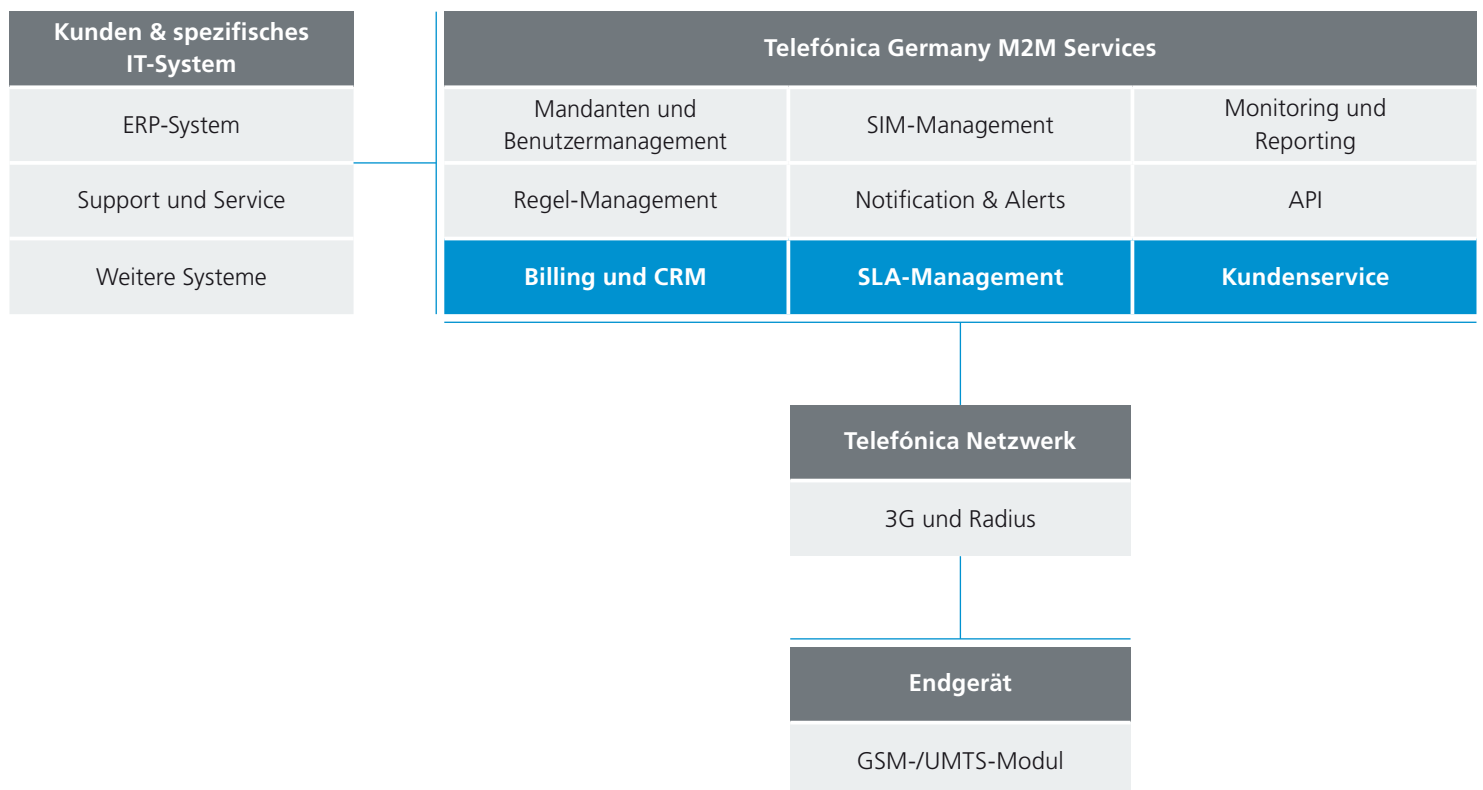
Kunden & spezifisches IT-System

ERP-System

Support und Service

Weitere Systeme

Telefónica Germany M2M Services

Mandanten und Benutzermanagement

SIM-Management

Monitoring und Reporting

Regel-Management

Notification & Alerts

API

Billing und CRM

SLA-Management

Kundenservice

Telefónica Netzwerk

3G und Radius

Endgerät

GSM-/UMTS-Modul